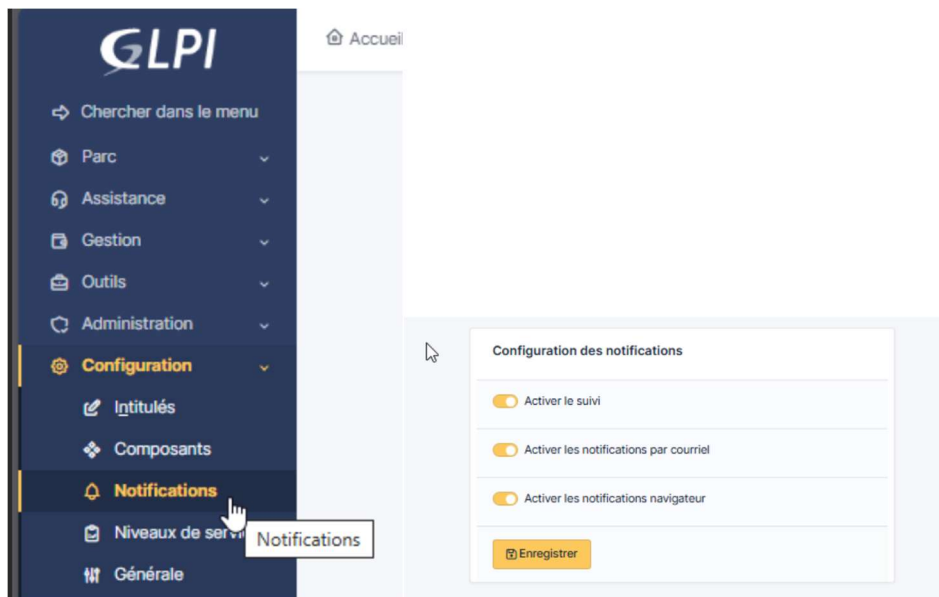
GLPI

Chercher dans le menu

Parc

Assistance

Gestion

Outils

Administration

Configuration

Intitulés

Composants

Notifications

Niveaux de serv

Générale

Notifications

Accueil

Configuration des notifications

Activer le suivi

Activer les notifications par courriel

Activer les notifications navigateur

Enregistrer